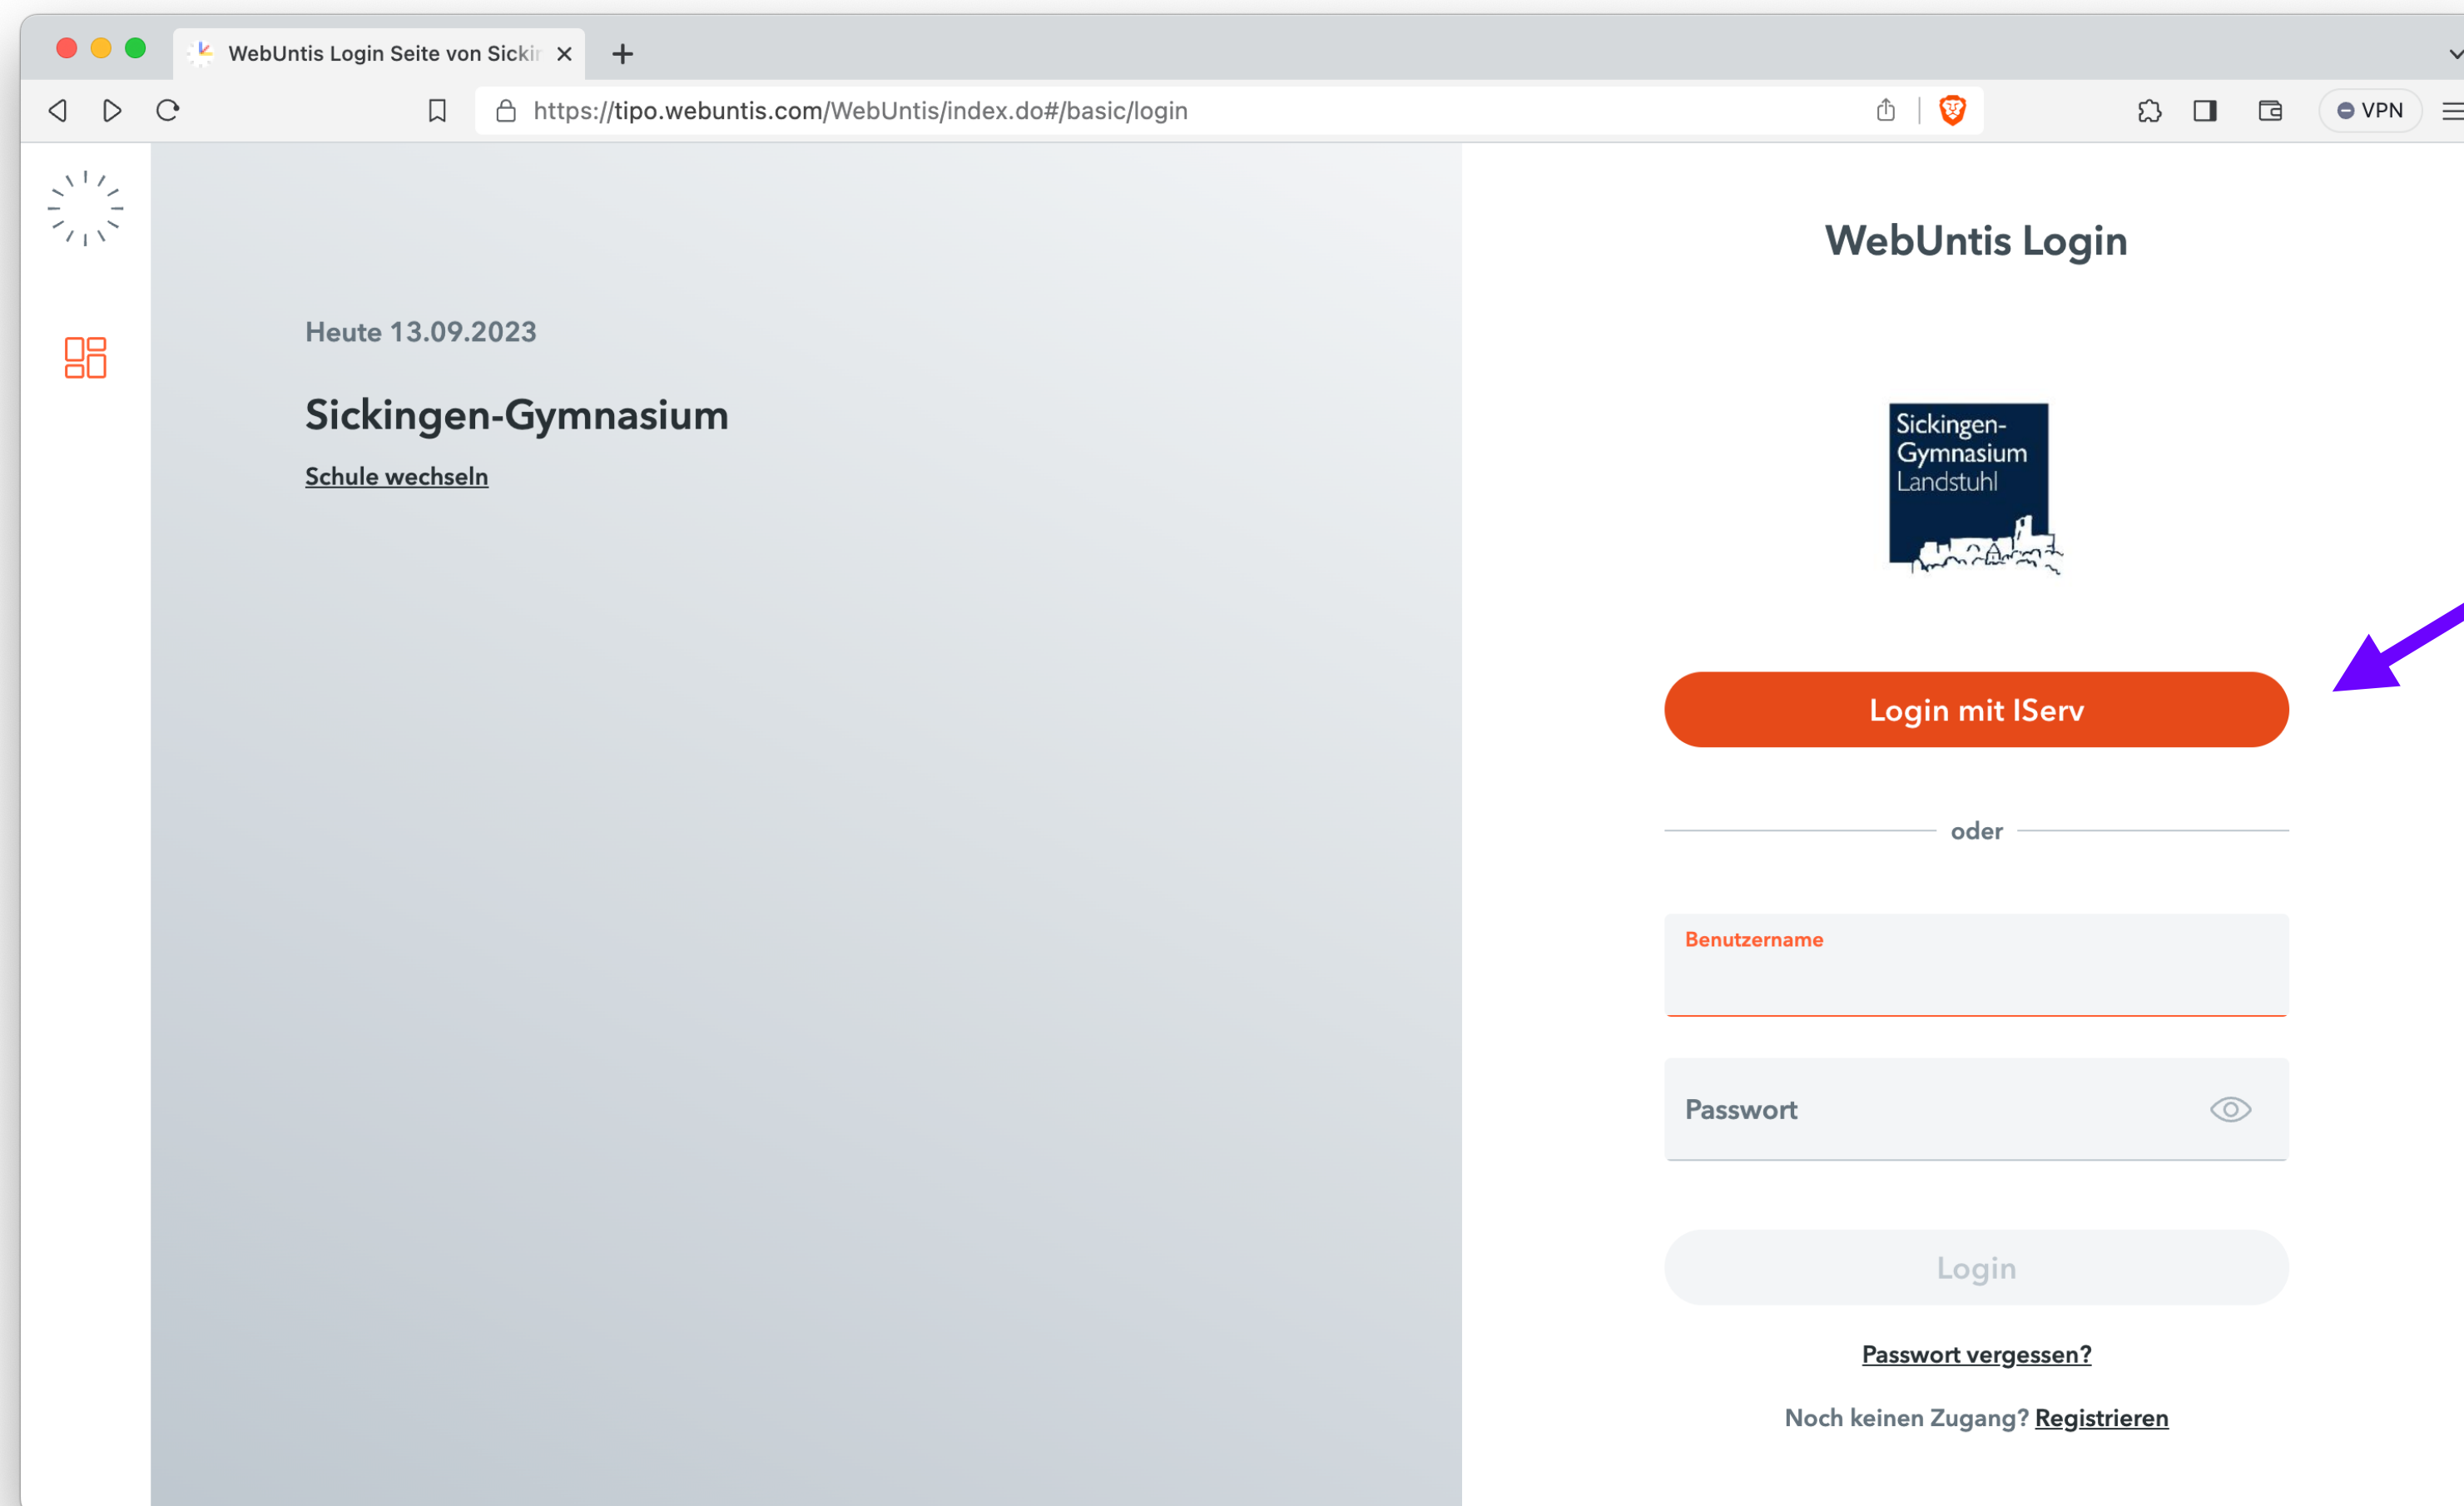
WebUntis Login Seite von Sickir

https://tipo.webuntis.com/WebUntis/index.do#/basic/login

VPN

Heute 13.09.2023

Sickingen-Gymnasium

Schule wechseln

WebUntis Login

Sickingen-Gymnasium Landstuhl

Login mit IServ

oder

Benutzername

Passwort

Login

Passwort vergessen?

Noch keinen Zugang? Registrieren